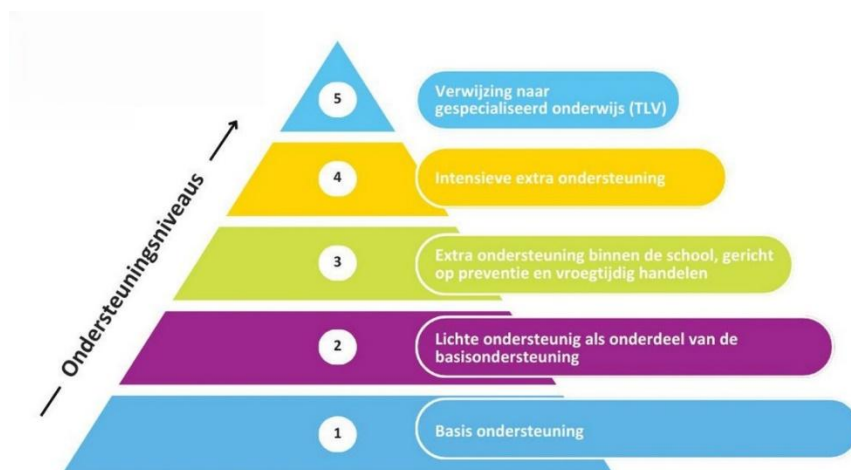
— Ondersteuningsniveaus —

5
Verwijzing naar gespecialiseerd onderwijs (TLV)

4
Intensieve extra ondersteuning

3
Extra ondersteuning binnen de school, gericht op preventie en vroegtijdig handelen

2
Lichte ondersteunig als onderdeel van de basisondersteuning

1
Basis ondersteuning